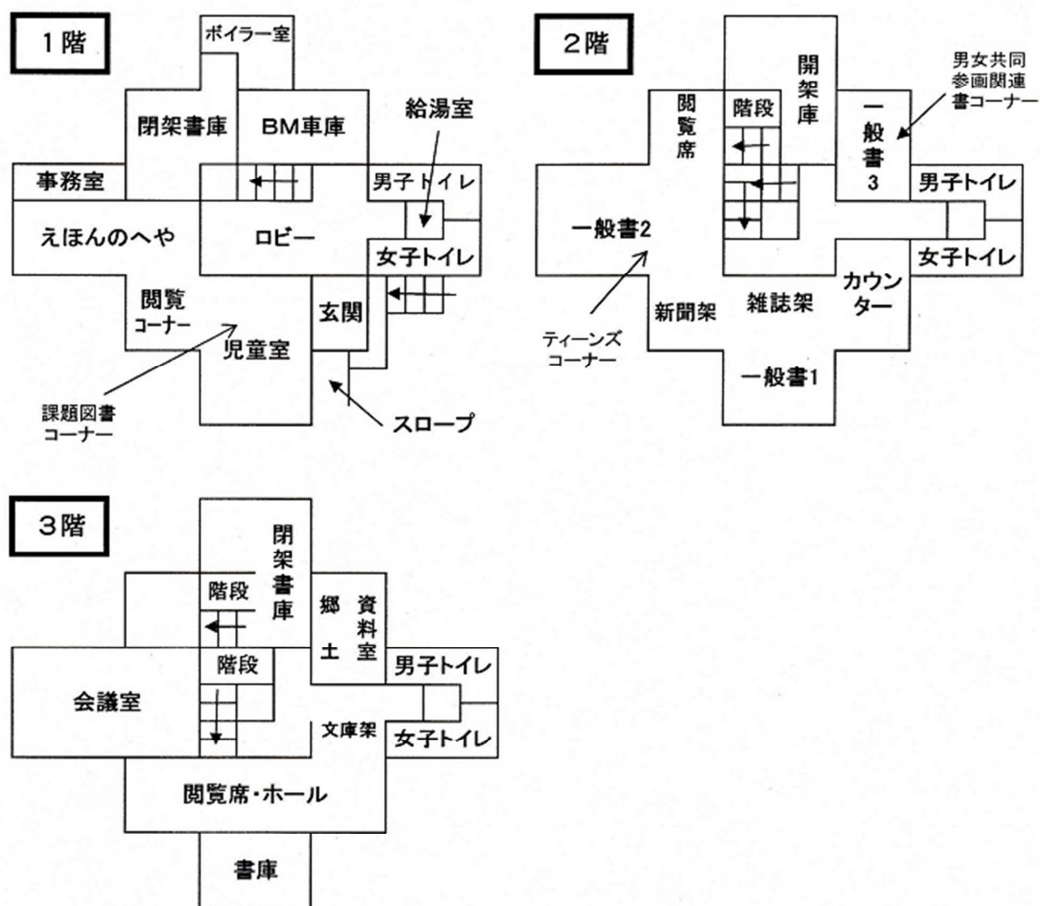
1階

ボイラー室
閉架書庫
BM車庫
給湯室
事務室
男子トイレ
えほんのへや
ロビー
女子トイレ
閲覧コーナー
玄関
児童室
課題図書コーナー
スロープ

2階

開架庫
男女共同参画関連書コーナー
閲覧席
階段
一般書3
男子トイレ
一般書2
女子トイレ
カウンター
新聞架
雑誌架
ティーンズコーナー
一般書1

3階

閉架書庫
階段
郷土資料室
階段
男子トイレ
会議室
文庫架
女子トイレ
閲覧席・ホール
書庫